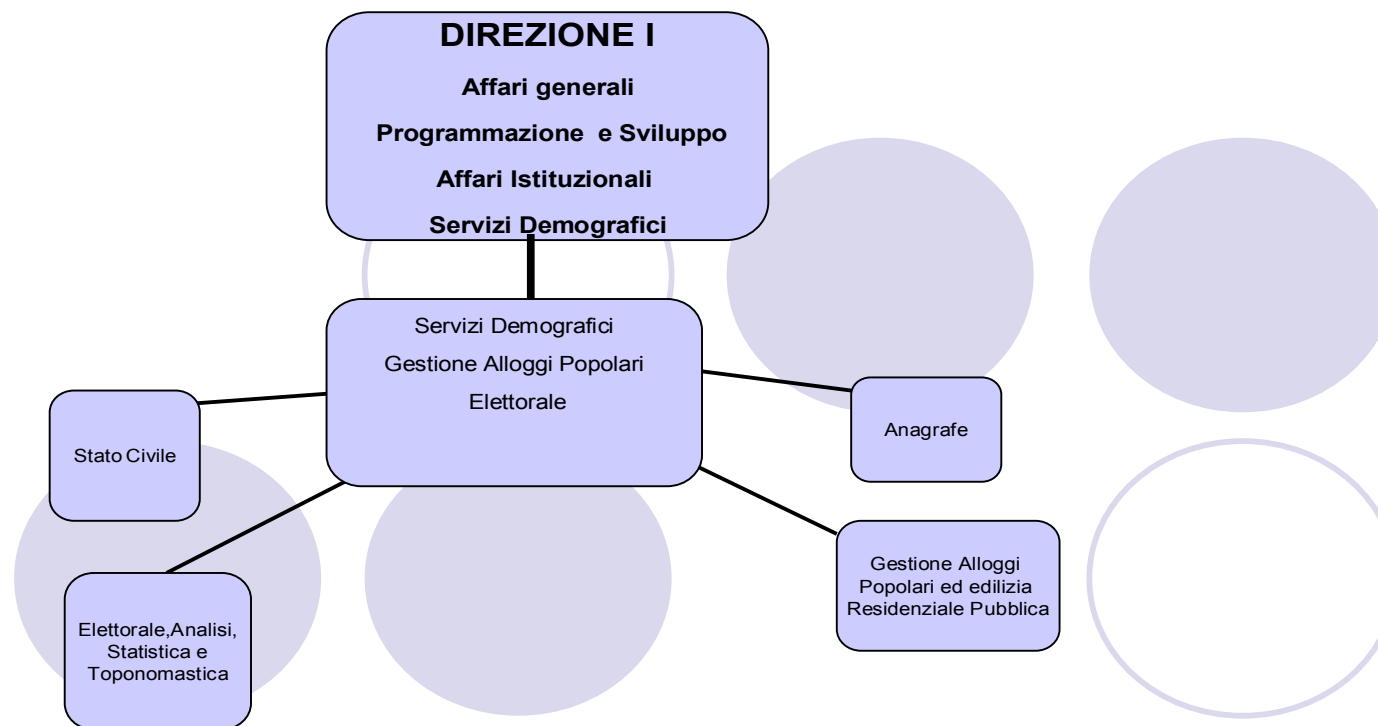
DIREZIONE I

Affari generali

Programmazione e Sviluppo

Affari Istituzionali

Servizi Demografici

Servizi Demografici

Gestione Alloggi Popolari

Elettorale

Stato Civile

Anagrafe

Elettorale,Analisi, Statistica e Toponomastica

Gestione Alloggi Popolari ed edilizia Residenziale Pubblica